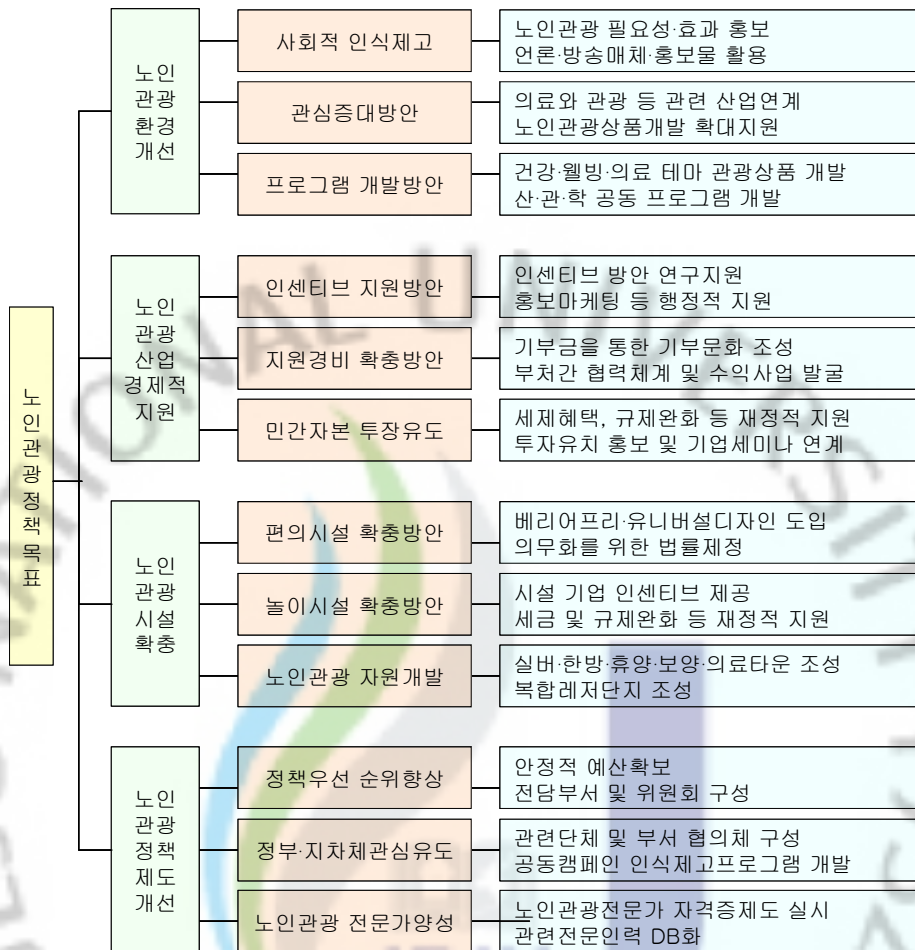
노인관광정책목표

노인 관광 환경 개선

사회적 인식제고
노인관광 필요성·효과 홍보
언론·방송매체·홍보물 활용

관심증대방안
의료와 관광 등 관련 산업연계
노인관광상품개발 확대지원

프로그램 개발방안
건강·웰빙·의료 테마 관광상품 개발
산·관·학 공동 프로그램 개발

노인 관광 산업 경제적 지원

인센티브 지원방안
인센티브 방안 연구지원
홍보마케팅 등 행정적 지원

지원경비 확충방안
기부금을 통한 기부문화 조성
부처간 협력체계 및 수익사업 발굴

민간자본 투장유도
세제혜택, 규제완화 등 재정적 지원
투자유치 홍보 및 기업세미나 연계

노인 관광 시설 확충

편의시설 확충방안
베리어프리·유니버설디자인 도입
의무화를 위한 법률제정

놀이시설 확충방안
시설 기업 인센티브 제공
세금 및 규제완화 등 재정적 지원

노인관광 자원개발
실버·한방·휴양·보양·의료타운 조성
복합레저단지 조성

노인 관광 정책 제도 개선

정책우선 순위향상
안정적 예산확보
전담부서 및 위원회 구성

정부·지차체관심유도
관련단체 및 부서 협의체 구성
공동캠페인 인식제고프로그램 개발

노인관광 전문가양성
노인관광전문가 자격증제도 실시
관련전문인력 DB화